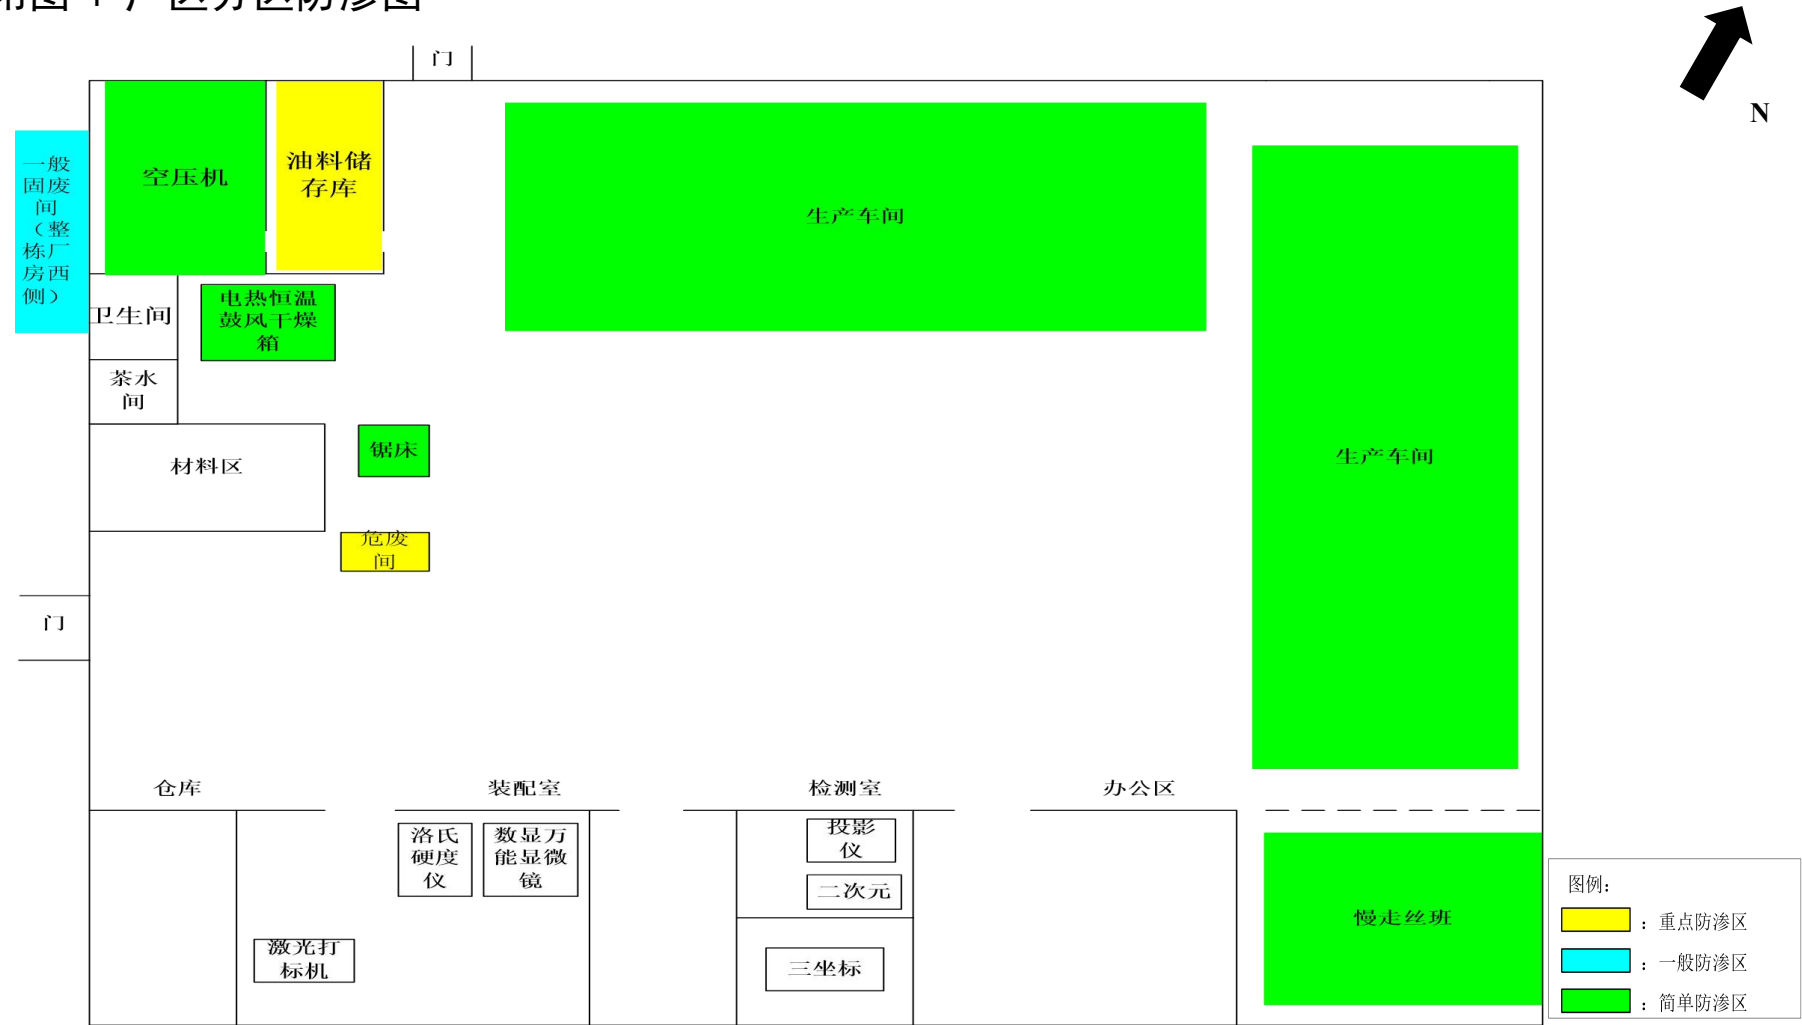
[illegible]

门

N

一般固废间（整栋厂房西侧）

空压机

油料储存库

生产车间

生产车间

卫生间

电热恒温鼓风干燥箱

茶水间

锯床

材料区

危废间

门

仓库

装配室

检测室

办公区

洛氏硬度仪

数显万能显微镜

投影仪

二次元

三坐标

激光打标机

慢走丝班

图例:

: 重点防渗区

: 一般防渗区

: 简单防渗区